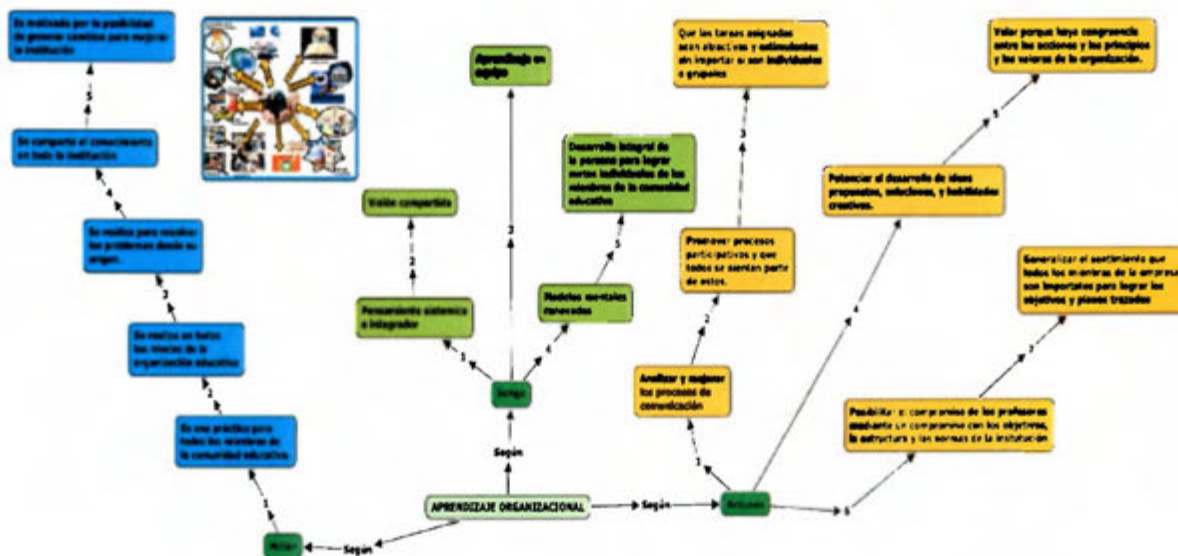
Es motivado por la posibilidad de generar cambios para mejorar la institución

5

Se comparte el conocimiento en toda la institución

4

Se realiza para resolver los problemas desde su origen.

3

Se realiza en todos los niveles de la organización educativa

2

Es una práctica para todos los miembros de la comunidad educativa.

1

Miller

Según

APRENDIZAJE ORGANIZACIONAL

Según

Senge

Pensamiento sistémico e integrador

1

Visión compartida

2

Aprendizaje en equipo

3

Modelos mentales renovados

4

Desarrollo integral de la persona para lograr metas individuales de los miembros de la comunidad educativa

5

Según

Antúnez

1

Analizar y mejorar los procesos de comunicación

2

Promover procesos participativos y que todos se sientan parte de estos.

3

Que las tareas asignadas sean atractivas y estimulantes sin importar si son individuales o grupales

4

Potenciar el desarrollo de ideas propuestas, soluciones, y habilidades creativas.

5

Velar porque haya congruencia entre las acciones y los principios y los valores de la organización.

6

Posibilitar el compromiso de los profesores mediante un compromiso con los objetivos, la estructura y las normas de la institución

7

Generalizar el sentimiento que todos los miembros de la empresa son importantes para lograr los objetivos y planes trazados